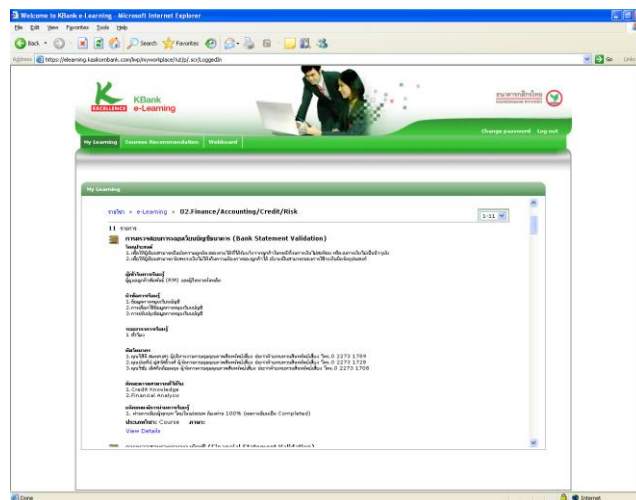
Welcome to KBank e-Learning - Microsoft Internet Explorer

File Edit View Favorites Tools Help

Back Search Favorites

Address https://elearning.kasikornbank.com/lwp/myworkplace/nut/p/.scr/LoggedIn

Go Links

KBank e-Learning

EXCELLENCE

ธนาคารกสิกรไทย

Change password Log out

My Learning Courses Recommendation Webboard

My Learning

หน้าหลัก » e-Learning » 02.Finance/Accounting/Credit/Risk

1-11

11 รายการ

การตรวจสอบการยอมรับบัญชีธนาคาร (Bank Statement Validation)

วัตถุประสงค์
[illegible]
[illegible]

ผู้เข้าร่วมการเรียนรู้
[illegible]

หัวข้อการเรียนรู้
1.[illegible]
2.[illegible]
3.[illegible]

ระยะเวลาการเรียนรู้
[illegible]

ติดต่อสอบถาม
1.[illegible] โทร.0 2273 1789
2.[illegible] โทร.0 2273 1728
3.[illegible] โทร.0 2273 1708

ทักษะความสามารถที่ได้รับ
1.Credit Knowledge
2.Financial Analysis

เงื่อนไขการผ่านการเรียนรู้
1. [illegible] 100% ([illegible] Completed)

ประเภทหลักสูตร: Course ภาษา:

View Details

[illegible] (Financial Statement Validation)

Done

Internet